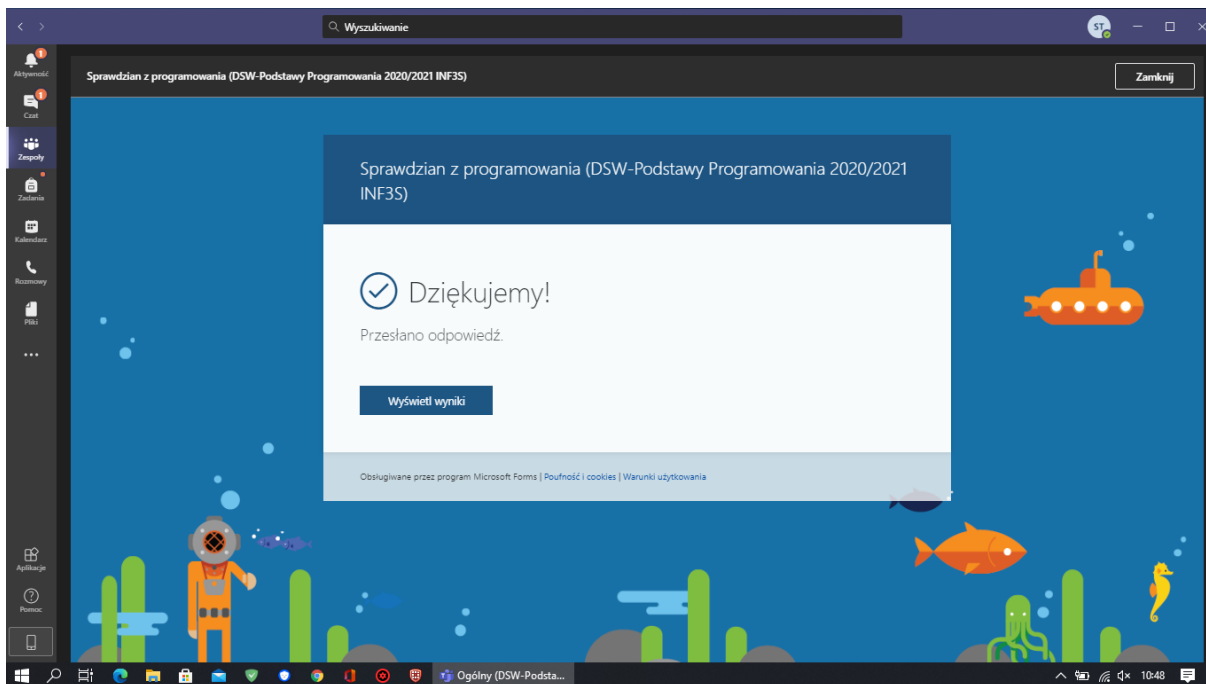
Wyszukiwanie

ST

Aktywność

Czat

Zespoły

Zadania

Kalendarz

Rozmowy

Pliki

...

Aplikacje

Pomoc

Sprawdzian z programowania (DSW-Podstawy Programowania 2020/2021 INF3S)

Zamknij

Sprawdzian z programowania (DSW-Podstawy Programowania 2020/2021 INF3S)

Dziękujemy!

Przesłano odpowiedź.

Wyświetl wyniki

Obsługiwane przez program Microsoft Forms | Poufność i cookies | Warunki użytkowania

Ogólny (DSW-Podsta...

10:48